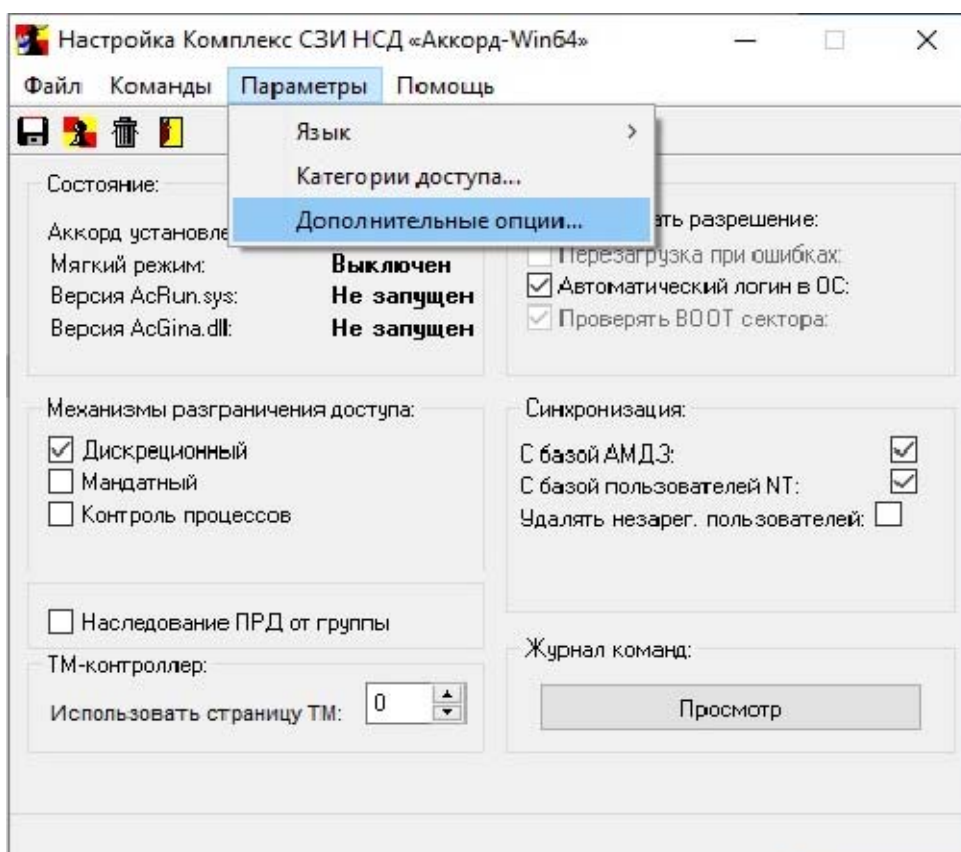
Настройка Комплекс СЗИ НСД «Аккорд-Win64»

Файл Команды Параметры Помощь

Язык
Категории доступа...
Дополнительные опции...

Состояние:

Аккорд установле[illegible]
Мягкий режим: Выключен
Версия AcRun.sys: Не запущен
Версия AcGina.dll: Не запущен

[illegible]ать разрешение:
Перезагрузка при ошибках:
Автоматический логин в ОС:
Проверять BOOT сектора:

Механизмы разграничения доступа:
Дискреционный
Мандатный
Контроль процессов

Синхронизация:
С базой АМДЗ:
С базой пользователей NT:
Удалять незарег. пользователей:

Наследование ПРД от группы

ТМ-контроллер:
Использовать страницу ТМ: 0

Журнал команд:
Просмотр